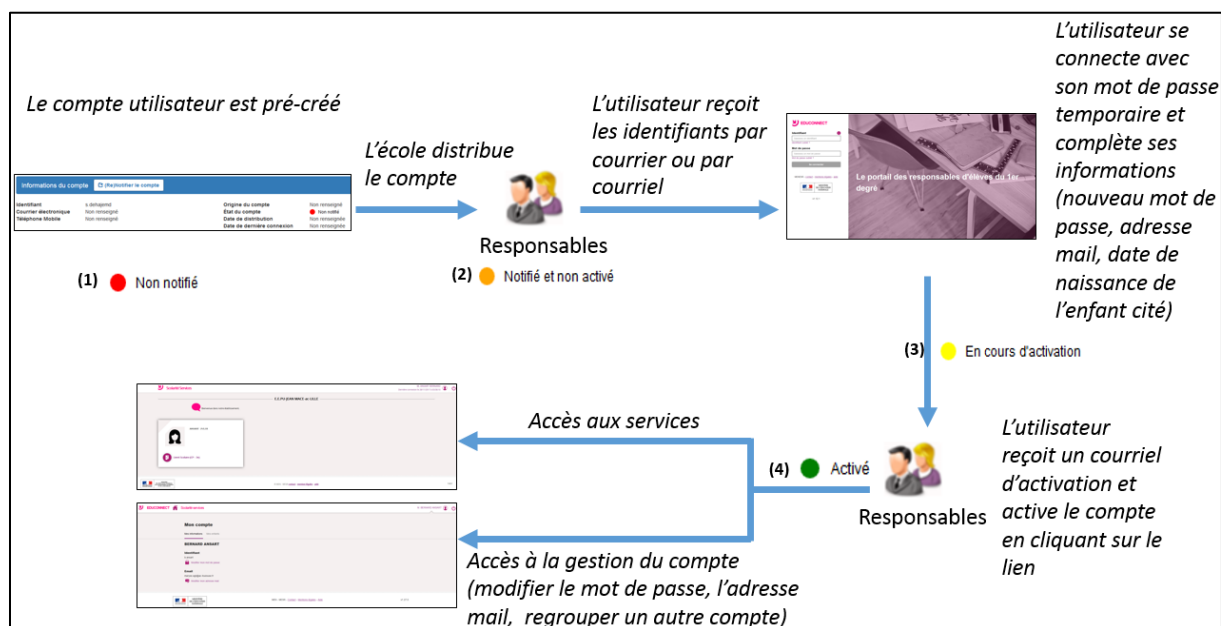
Le compte utilisateur est pré-créé

| Informations du compte | (Re)notifier le compte | | |
|---|---|---|---|
| Identifiant | à déterminé | Origine du compte | Non renseigné |
| Courrier électronique | Non renseigné | État du compte | Non notifié |
| Téléphone Mobile | Non renseigné | Date de distribution | Non renseignée |
| | | Date de dernière connexion | Non renseignée |

(1) Non notifié

L'école distribue le compte

Responsables

(2) Notifié et non activé

L'utilisateur reçoit les identifiants par courrier ou par courriel

EDUCONNECT

Le portail des responsables d'élèves du 1er degré

L'utilisateur se connecte avec son mot de passe temporaire et complète ses informations (nouveau mot de passe, adresse mail, date de naissance de l'enfant cité)

(3) En cours d'activation

L'utilisateur reçoit un courriel d'activation et active le compte en cliquant sur le lien

Responsables

(4) Activé

Accès aux services

Accès à la gestion du compte (modifier le mot de passe, l'adresse mail, regrouper un autre compte)

EDUCONNECT Scolarité services

Mon compte

BERNARD ANSART